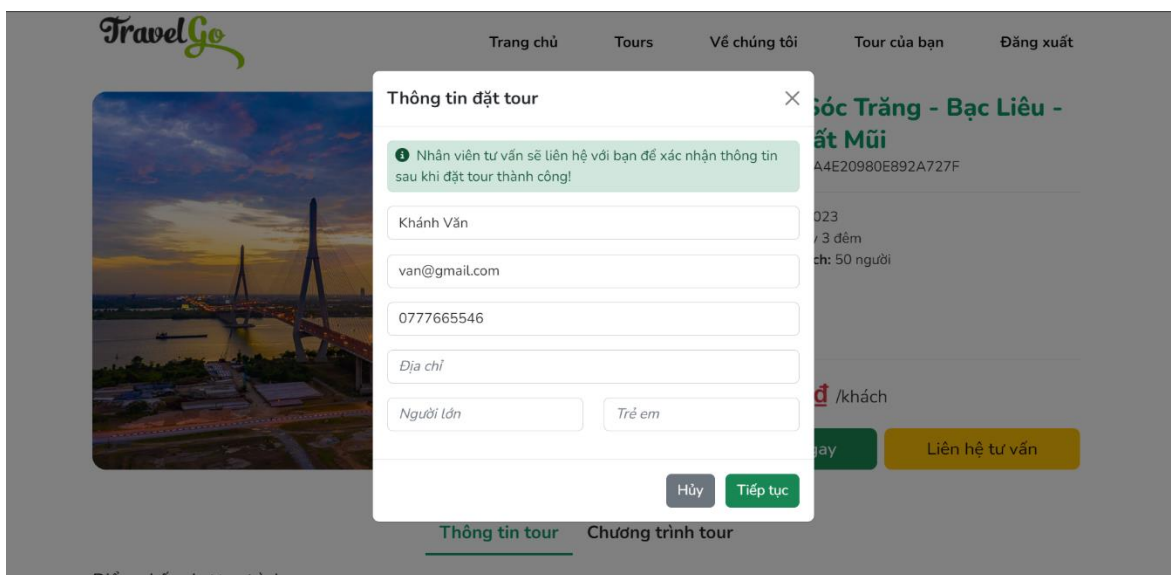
TravelGo

Trang chủ Tours Về chúng tôi Tour của bạn Đăng xuất

Thông tin đặt tour

×

Nhân viên tư vấn sẽ liên hệ với bạn để xác nhận thông tin sau khi đặt tour thành công!

Khánh Văn

van@gmail.com

0777665546

Địa chỉ

Người lớn

Trẻ em

Hủy

Tiếp tục

Sóc Trăng - Bạc Liêu - ất Mũi

A4E20980E892A727F

023

3 đêm

ch: 50 người

đ /khách

ay

Liên hệ tư vấn

Thông tin tour

Chương trình tour

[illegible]